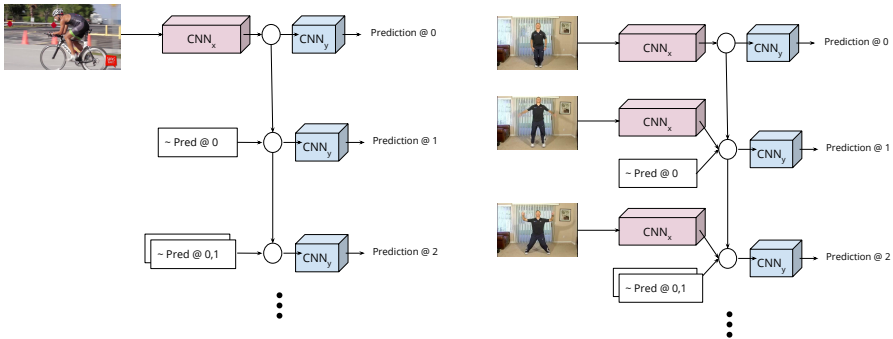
$CNN_x$

$CNN_y$

Prediction @ 0

~ Pred @ 0

$CNN_y$

Prediction @ 1

~ Pred @ 0,1

$CNN_y$

Prediction @ 2

$CNN_x$

$CNN_y$

Prediction @ 0

$CNN_x$

~ Pred @ 0

$CNN_y$

Prediction @ 1

$CNN_x$

~ Pred @ 0,1

$CNN_y$

Prediction @ 2